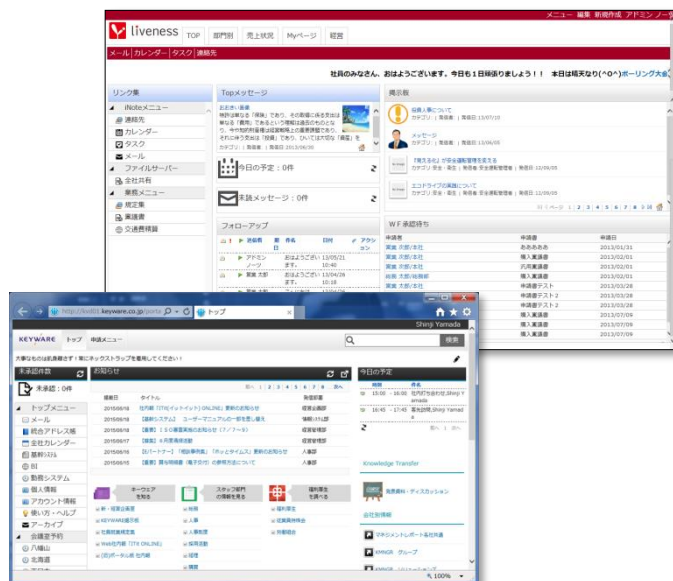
メニュー 編集 新規作成 アドミン ノー

liveness TOP 部門別 売上状況 Myページ 経営

メール カレンダー タスク 連絡先

社員のみなさん、おはようございます。今日も1日頑張りましょう！！ 本日は晴天なり(^O^)ボーリング大会

リンク集

iNoteメニュー
連絡先
カレンダー
タスク
メール
ファイルサーバー
全社共有
業務メニュー
規定集
稟議書
交通費精算

Topメッセージ

カテゴリ：社長 ｜ 発信者：社長 ｜ 発信日：2013/06/30

今日の予定：0件

未読メッセージ：0件

フォローアップ

| | 送信者 | 件名 | 日付 | アクション |
|---|---|---|---|---|
| | アドミン ノーツ | おはようござい ます。 | 13/05/21 10:46 | |
| | 実績 太郎 | おはようござい ます。 | 13/04/09 11:38 | |

掲示板

役員人事について
カテゴリ：社長 ｜ 発信日：13/07/10

メッセージ
カテゴリ：社長 ｜ 発信日：13/07/07

「考える化」が安全運動を変える
カテゴリ：安全・衛生 ｜ 発信者：安全衛生委員会 ｜ 発信日：12/09/05

エコドライブの実践について
カテゴリ：安全・衛生 ｜ 発信者：安全衛生委員会 ｜ 発信日：12/09/05

1ページ 1 2 3 4 5 6 7 8 9 10

WF承認待ち

| 申請者 | 件名 | 申請日 |
|---|---|---|
| 実績 太郎/本社 | ああああ | 2013/01/31 |
| 実績 太郎/本社 | 購入稟議書 | 2013/02/01 |
| 実績 太郎/本社 | 汎用稟議書 | 2013/02/01 |
| 結果 太郎/佐藤部 | 購入稟議書 | 2013/02/01 |
| 実績 太郎/本社 | 購入稟議書 | 2013/02/01 |
| 実績 太郎/本社 | 申請書テスト | 2013/03/28 |
| | 申請書テスト2 | 2013/03/28 |
| | 申請書テスト | 2013/03/28 |
| | 購入稟議書 | 2013/07/09 |
| | 購入稟議書 | 2013/07/09 |

http://kw01/. keyware.co.jp/porta トップ

KEYWARE トップ 申請メニュー

Shinji Yamada

検索

大事なものは机上精査せず！常にネクストラップを意識してください！

未承認件数
未承認：0件

トップメニュー
メール
統合アドレス帳
全社カレンダー
基幹システム
BI
勤務システム
個人情報
アカウント情報
使い方・ヘルプ
アーカイブ
会議室予約
八幡山
北海道

お知らせ

1 2 3 4 5 6 7 8 次へ

| 掲載日 | タイトル | 発信部署 |
|---|---|---|
| 2015/06/19 | 社内報「TITりイットイット）ONLINE」更新のお知らせ | 経営企画部 |
| 2015/06/18 | 【最新システム】 ユーザーマニュアルの一部を更新しました | 情報システム部 |
| 2015/06/18 | 【重要】１０の重要業務者のお知らせ（７／フォーラ） | 経営管理部 |
| 2015/06/17 | 【重要】６月度業務連絡 | 経営管理部 |
| 2015/06/16 | 【Iパートナー】「軽鉄事業者」「ホットタイムズ」更新のお知らせ | 人事部 |
| 2015/06/15 | 【重要】賞与明細書（電子交付）の参照方法について | 人事部 |

キーワード を知る
スタッフ部門の情報を見る
福利厚生 を調べる

新・用語集
KEYWARE通信
社員掲載情報
Web社内報「TIT ONLINE」
(旧)ポータル版 社内報

総務
人事
人事制度
採用活動
規程
規程

福利厚生
従業員持株会
労働組合

今日の予定

| 時刻 | 件名 |
|---|---|
| 15:00 - 16:00 | 社内打ち合わせ(Shinji Yamada |
| 16:45 - 17:45 | 幕張訪問(Shinji Yamad |

Knowledge Transfer

文書課・ディスカッション

会社別情報

マネジメントレポート会社共通

KMNGR グループ

100%